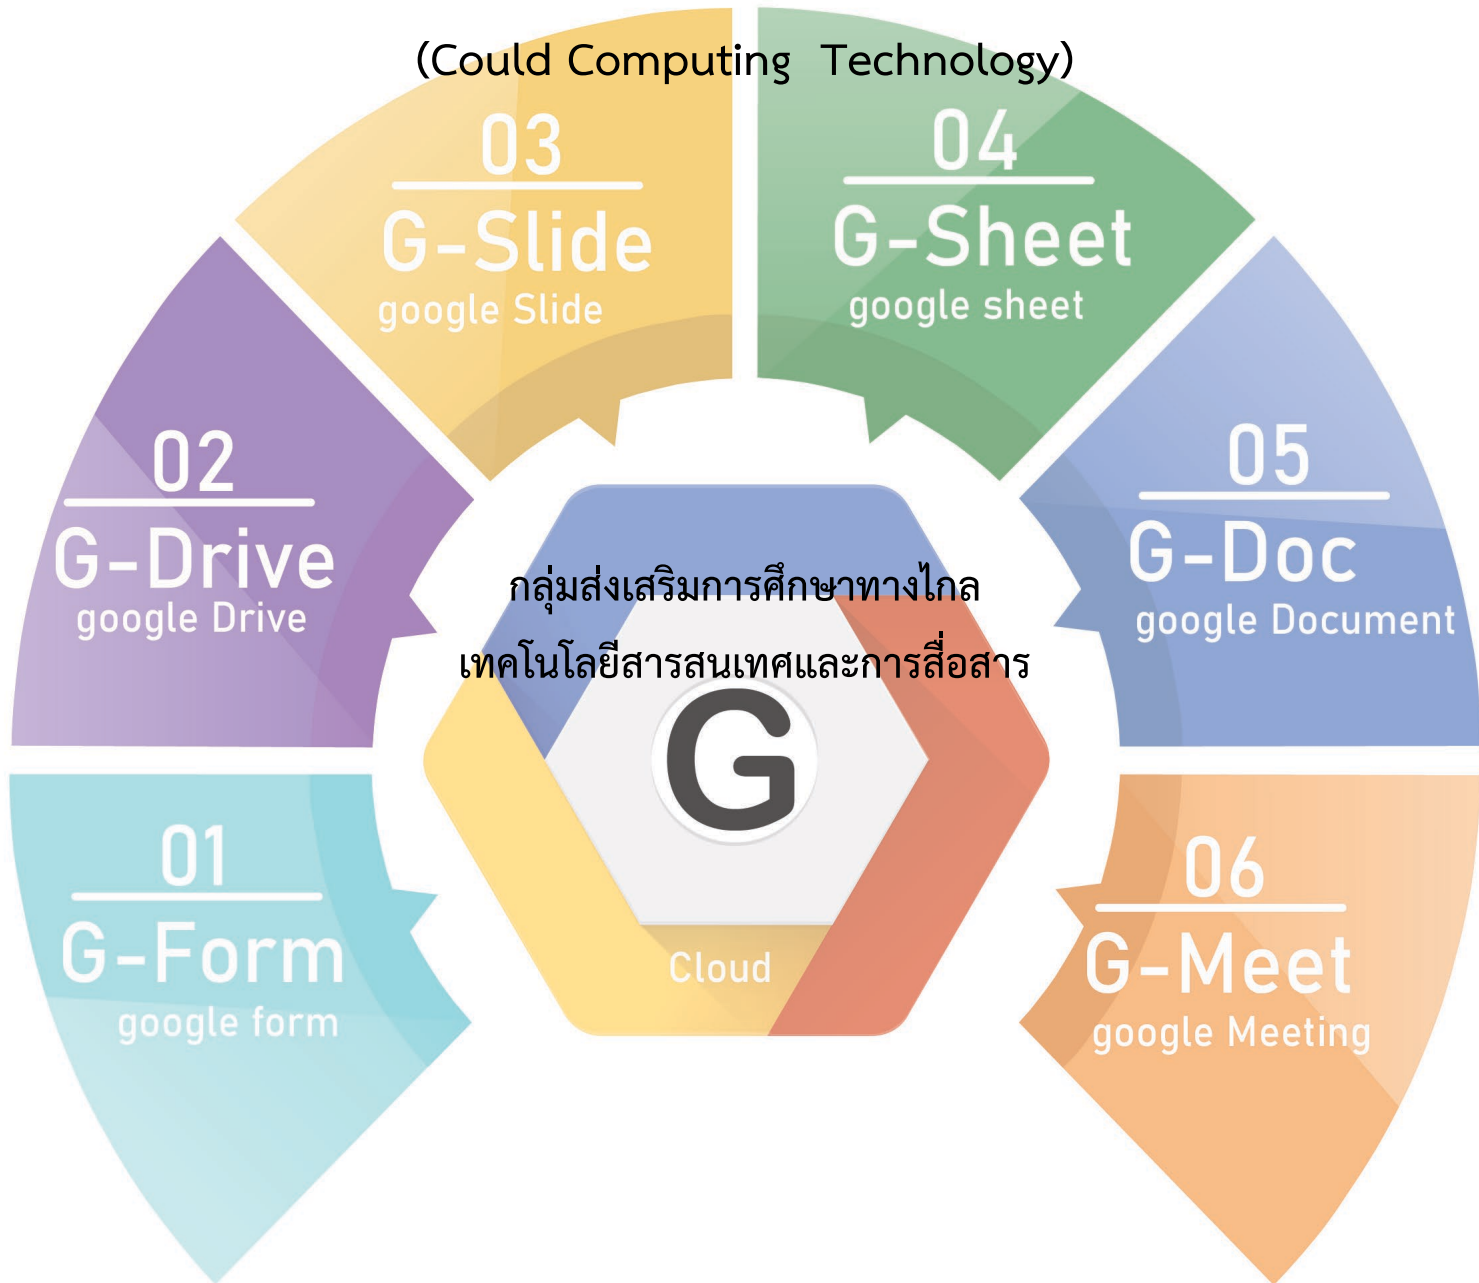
(Could Computing Technology)

03
G-Slide
google Slide

04
G-Sheet
google sheet

02
G-Drive
google Drive

05
G-Doc
google Document

กลุ่มส่งเสริมการศึกษาทางไกล
เทคโนโลยีสารสนเทศและการสื่อสาร

G

Cloud

01
G-Form
google form

06
G-Meet
google Meeting